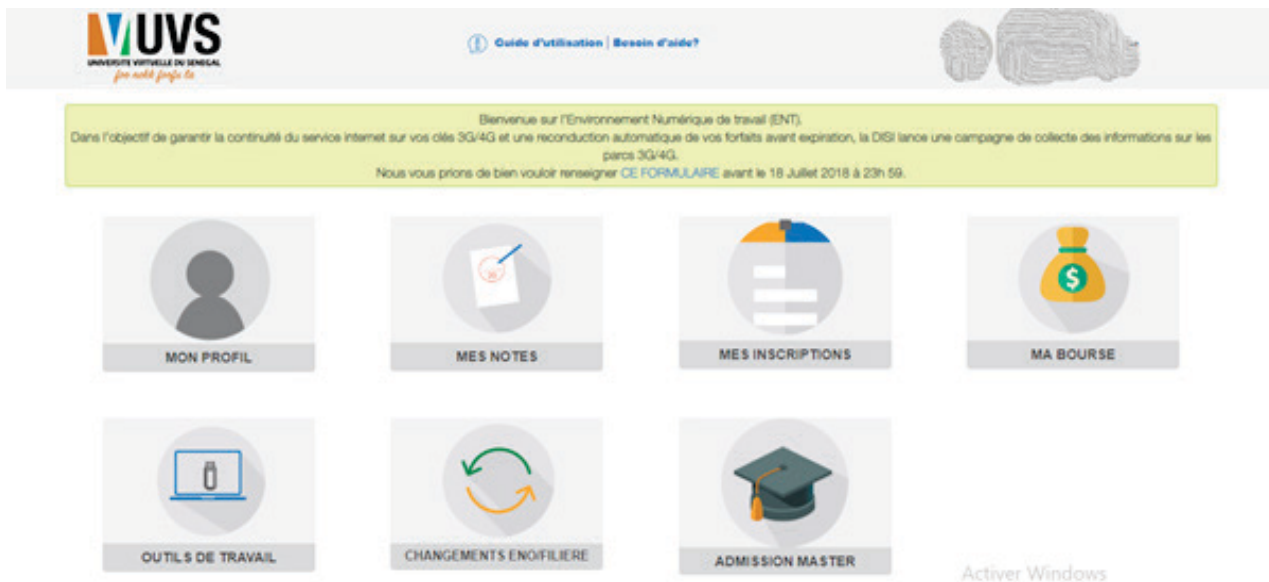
UVS
UNIVERSITE VIRTUELLE DU SENEGAL
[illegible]

Guide d'utilisation | Besoin d'aide?

Bienvenue sur l'Environnement Numérique de travail (ENT).
Dans l'objectif de garantir la continuité du service internet sur vos clés 3G/4G et une reconduction automatique de vos forfaits avant expiration, la DISI lance une campagne de collecte des informations sur les parcs 3G/4G.
Nous vous prions de bien vouloir renseigner CE FORMULAIRE avant le 18 Juillet 2018 à 23h 59.

MON PROFIL

MES NOTES

MES INSCRIPTIONS

MA BOURSE

OUTILS DE TRAVAIL

CHANGEMENTS ENO/FILIERE

ADMISSION MASTER

Activer Windows